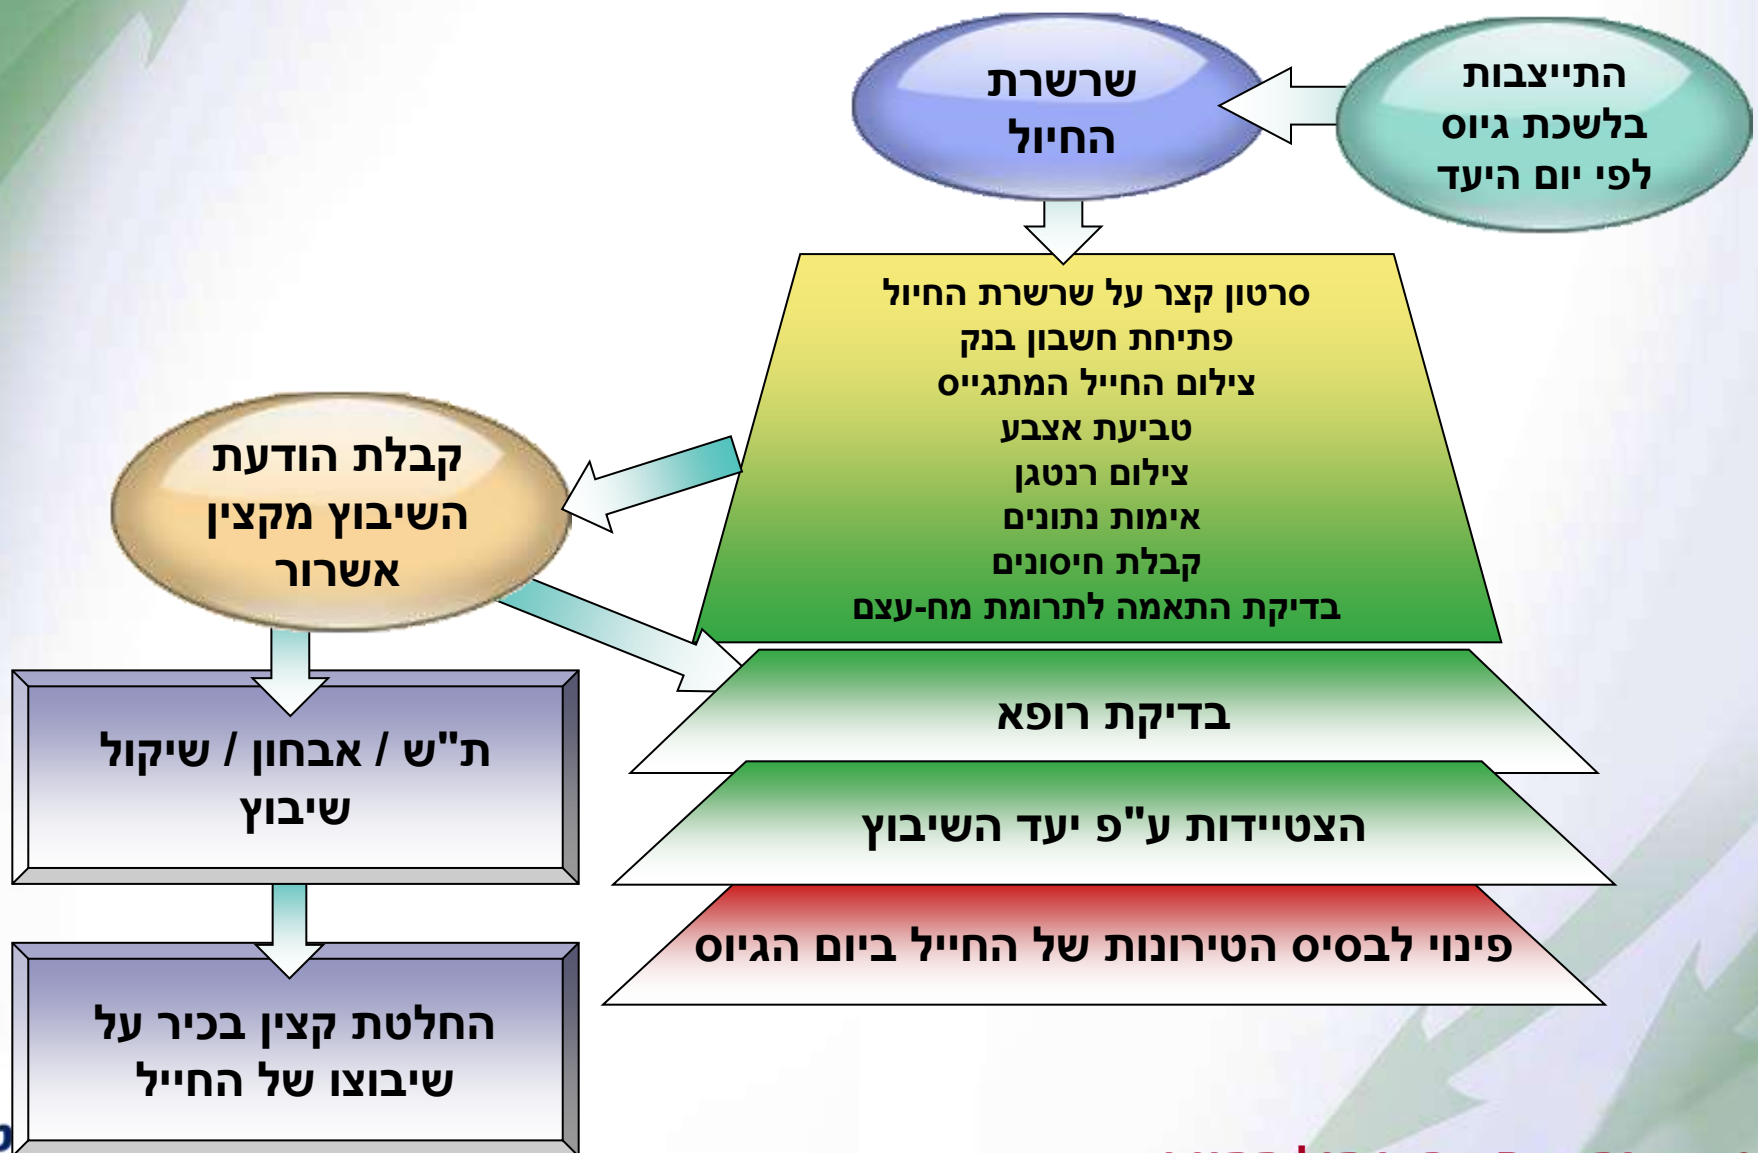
התייצבות בלשכת גיוס לפי יום היעד

שרשרת החיול

סרטון קצר על שרשרת החיול
פתיחת חשבון בנק
צילום החייל המתגייס
טביעת אצבע
צילום רנטגן
אימות נתונים
קבלת חיסונים
בדיקת התאמה לתרומת מח-עצם

בדיקת רופא

הצטיידות ע"פ יעד השיבוץ

פינוי לבסיס הטירונות של החייל ביום הגיוס

קבלת הודעת השיבוץ מקצין אשרור

ת"ש / אבחון / שיקול שיבוץ

החלטת קצין בכיר על שיבוצו של החייל

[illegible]